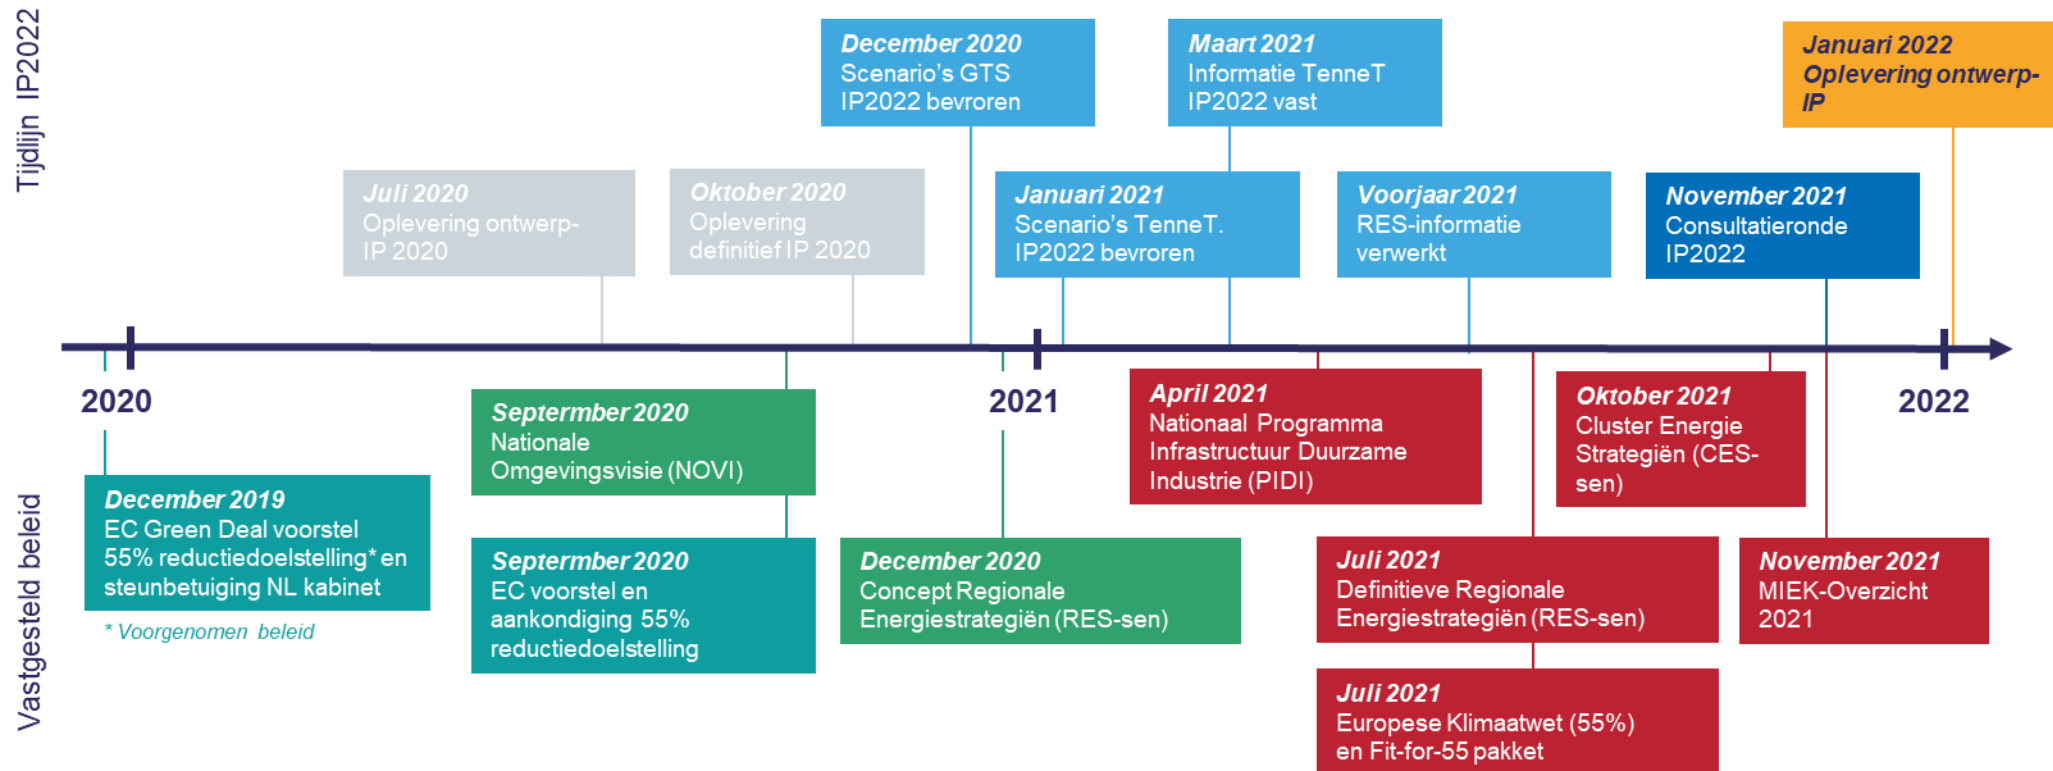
Tijdlijn IP2022

December 2020
Scenario's GTS
IP2022 bevroren

Maart 2021
Informatie TenneT
IP2022 vast

Januari 2022
Oplevering ontwerp-IP

Juli 2020
Oplevering ontwerp-IP 2020

Oktober 2020
Oplevering definitief IP 2020

Januari 2021
Scenario's TenneT.
IP2022 bevroren

Voorjaar 2021
RES-informatie verwerkt

November 2021
Consultatieronde IP2022

2020

2021

2022

Vastgesteld beleid

Septermber 2020
Nationale Omgevingsvisie (NOVI)

April 2021
Nationaal Programma Infrastructuur Duurzame Industrie (PIDI)

Oktober 2021
Cluster Energie Strategiën (CES-sen)

December 2019
EC Green Deal voorstel 55% reductiedoelstelling* en steunbetuiging NL kabinet

* Voorgenomen beleid

Septermber 2020
EC voorstel en aankondiging 55% reductiedoelstelling

December 2020
Concept Regionale Energiestrategiën (RES-sen)

Juli 2021
Definitieve Regionale Energiestrategiën (RES-sen)

November 2021
MIEK-Overzicht 2021

Juli 2021
Europese Klimaatwet (55%) en Fit-for-55 pakket